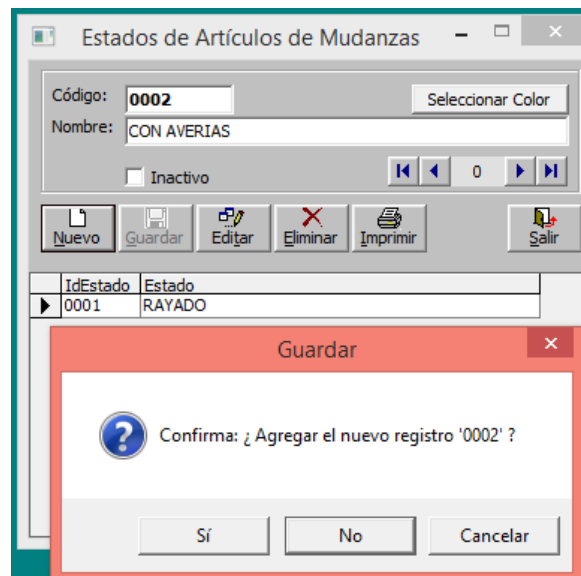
Estados de Artículos de Mudanzas

Código: 0002
Seleccionar Color
Nombre: CON AVERIAS

Inactivo
0

Nuevo
Guardar
Editar
Eliminar
Imprimir
Salir

| IdEstado | Estado |
|---|---|
| 0001 | RAYADO |

Guardar

Confirma: ¿ Agregar el nuevo registro '0002' ?

Sí
No
Cancelar